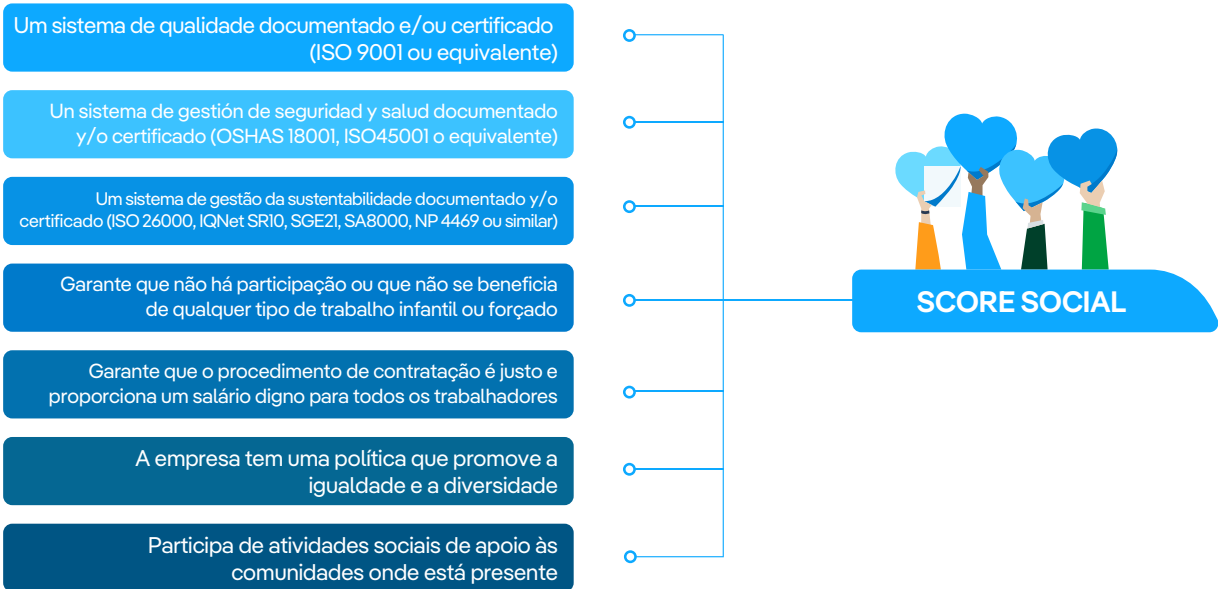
Um sistema de qualidade documentado e/ou certificado (ISO 9001 ou equivalente)

Un sistema de gestión de seguridad y salud documentado y/o certificado (OSHAS 18001, ISO45001 o equivalente)

Um sistema de gestão da sustentabilidade documentado y/o certificado (ISO 26000, IQNet SR10, SGE21, SA8000, NP 4469 ou similar)

Garante que não há participação ou que não se beneficia de qualquer tipo de trabalho infantil ou forçado

Garante que o procedimento de contratação é justo e proporciona um salário digno para todos os trabalhadores

A empresa tem uma política que promove a igualdade e a diversidade

Participa de atividades sociais de apoio às comunidades onde está presente

SCORE SOCIAL